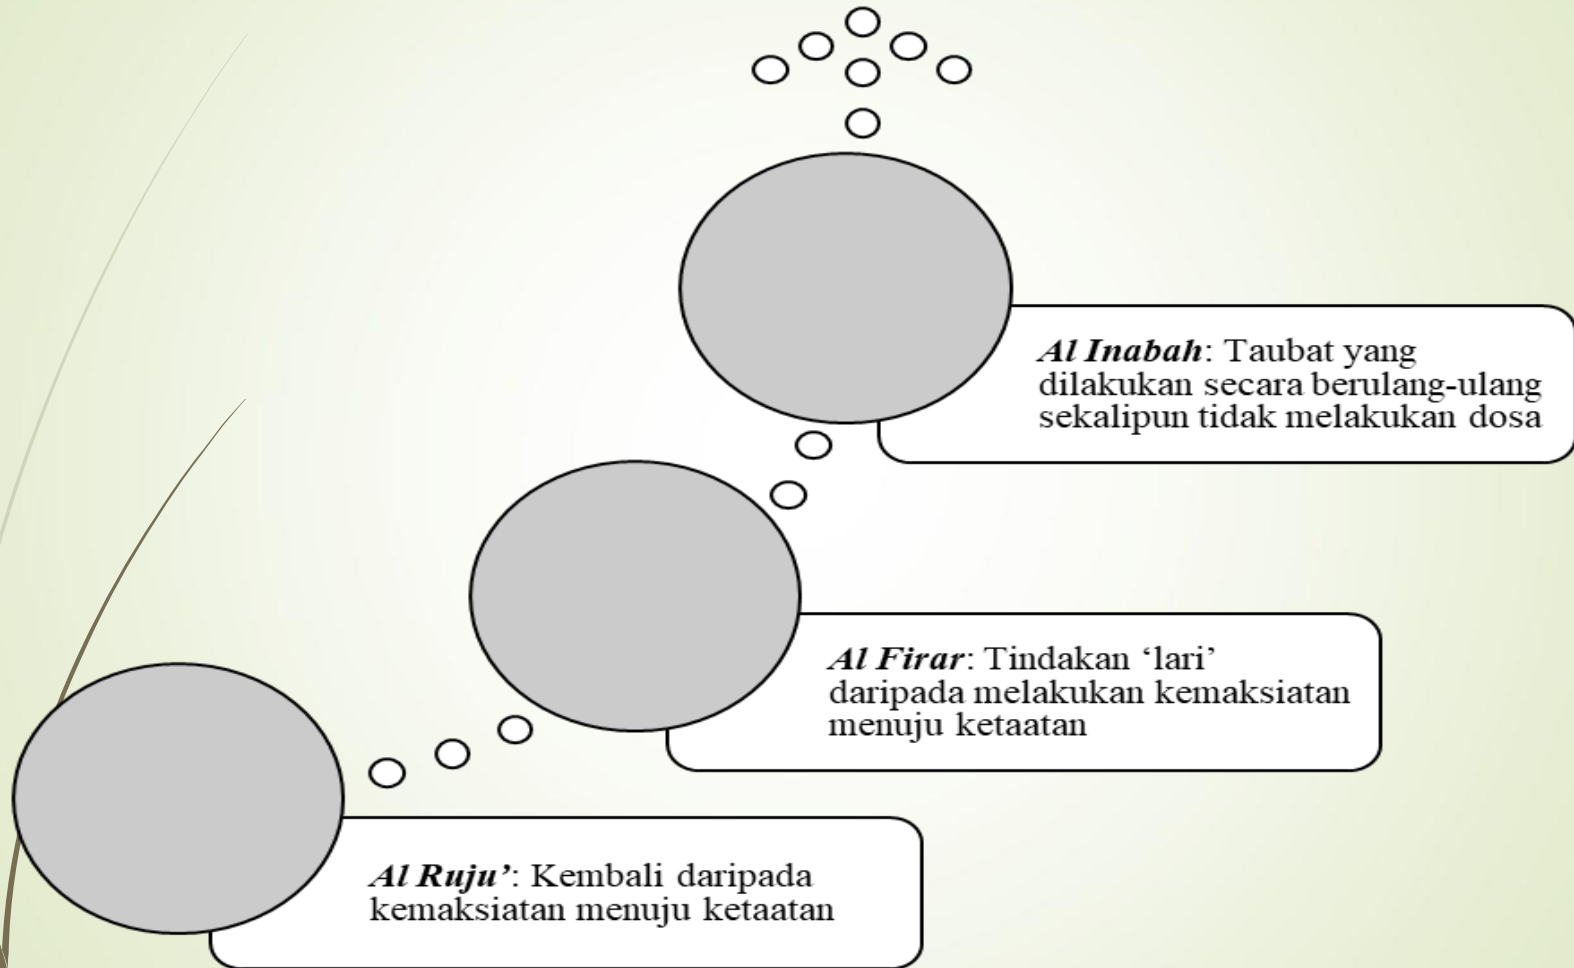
**Al Inabah**: Taubat yang dilakukan secara berulang-ulang sekalipun tidak melakukan dosa

**Al Firar**: Tindakan ‘lari’ daripada melakukan kemaksiatan menuju ketaatan

**Al Ruju’**: Kembali daripada kemaksiatan menuju ketaatan